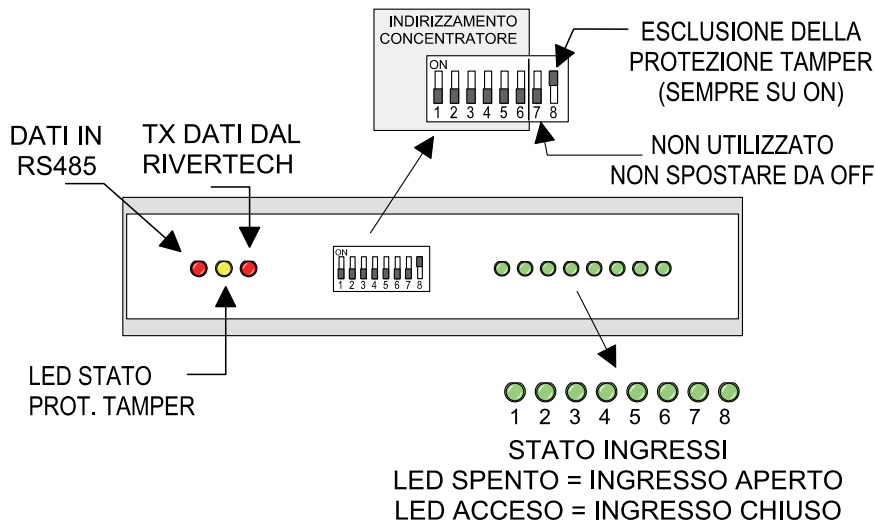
INDIRIZZAMENTO CONCENTRATORE

ON
1 2 3 4 5 6 7 8

ESCLUSIONE DELLA PROTEZIONE TAMPER (SEMPRE SU ON)

NON UTILIZZATO NON SPOSTARE DA OFF

DATI IN RS485

TX DATI DAL RIVERTECH

ON
1 2 3 4 5 6 7 8

LED STATO PROT. TAMPER

1 2 3 4 5 6 7 8

STATO INGRESSI
LED SPENTO = INGRESSO APERTO
LED ACCESO = INGRESSO CHIUSO